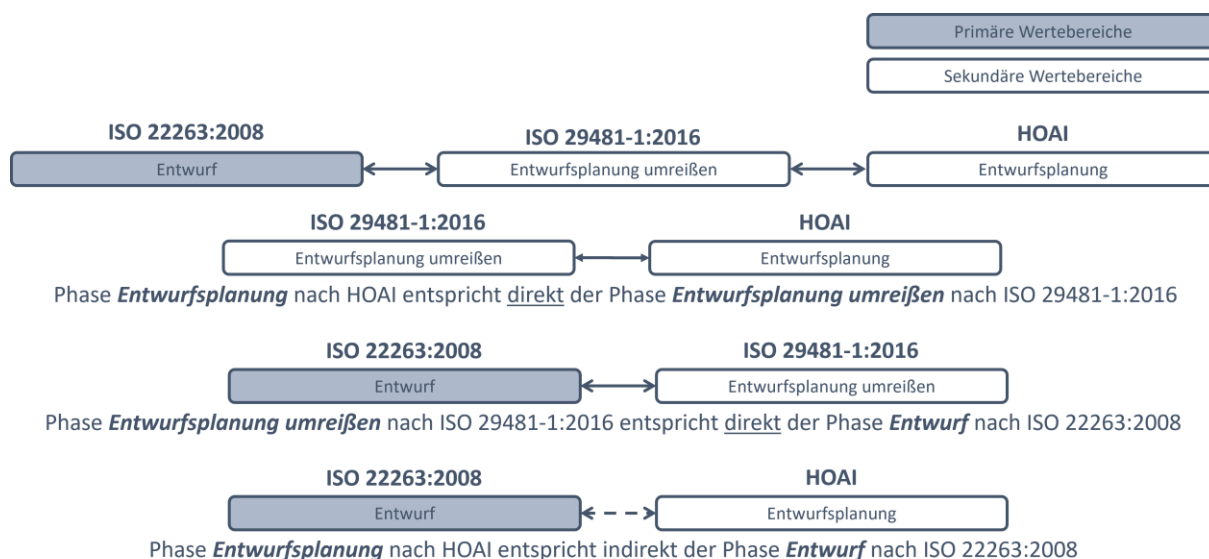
Primäre Wertebereiche

Sekundäre Wertebereiche

ISO 22263:2008
Entwurf

ISO 29481-1:2016
Entwurfsplanung umreißen

HOAI
Entwurfsplanung

ISO 29481-1:2016
Entwurfsplanung umreißen

HOAI
Entwurfsplanung

Phase ***Entwurfsplanung*** nach HOAI entspricht direkt der Phase ***Entwurfsplanung umreißen*** nach ISO 29481-1:2016

ISO 22263:2008
Entwurf

ISO 29481-1:2016
Entwurfsplanung umreißen

Phase ***Entwurfsplanung umreißen*** nach ISO 29481-1:2016 entspricht direkt der Phase ***Entwurf*** nach ISO 22263:2008

ISO 22263:2008
Entwurf

HOAI
Entwurfsplanung

Phase ***Entwurfsplanung*** nach HOAI entspricht indirekt der Phase ***Entwurf*** nach ISO 22263:2008